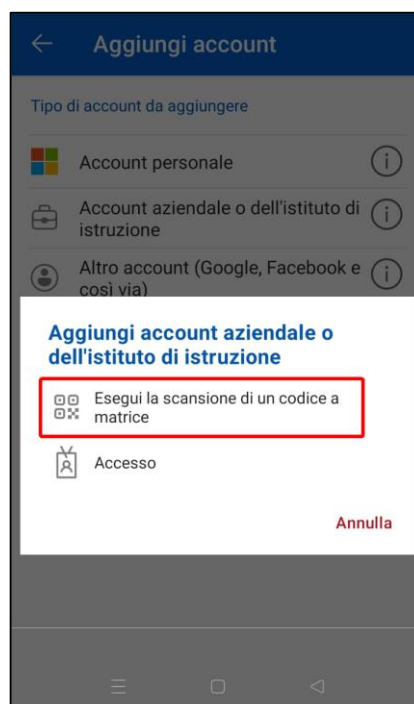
Aggiungi account

Tipo di account da aggiungere

Account personale

Account aziendale o dell'istituto di istruzione

Altro account (Google, Facebook e così via)

Aggiungi account aziendale o dell'istituto di istruzione

Esegui la scansione di un codice a matrice

Accesso

Annulla